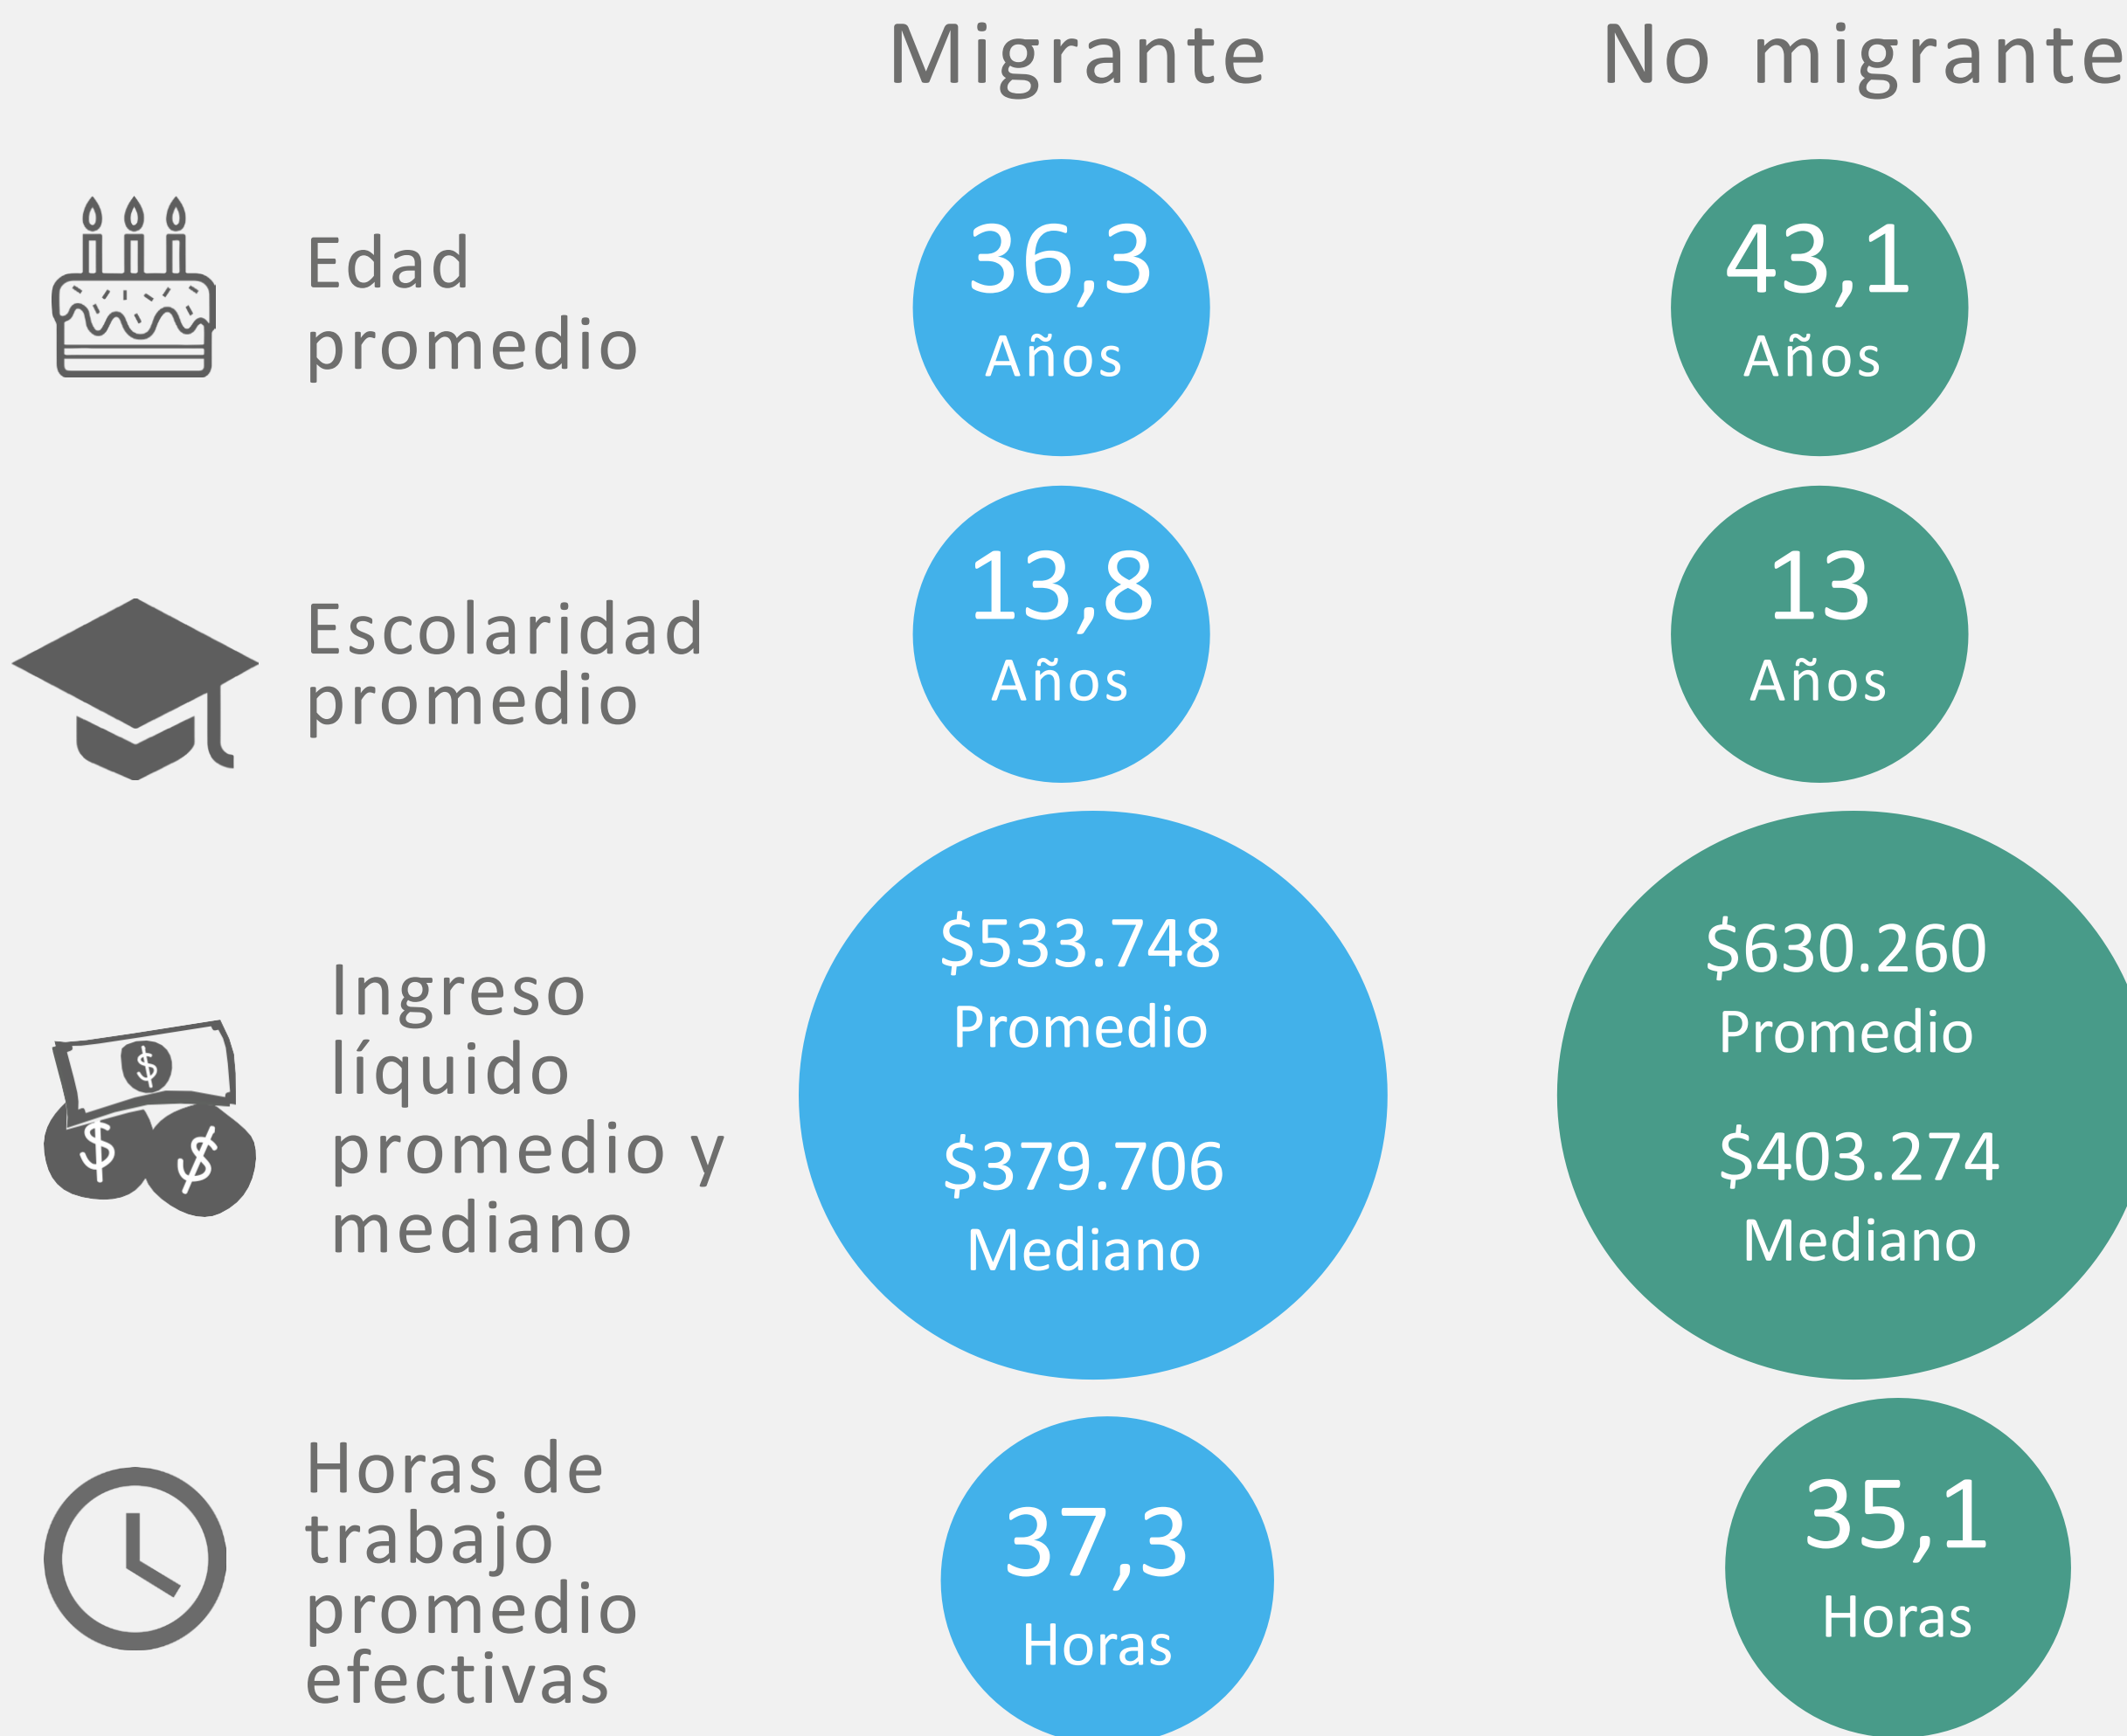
| | Migrante | No migrante |
|---|---|---|
| Edad promedio | 36,3 Años | 43,1 Años |
| Escolaridad promedio | 13,8 Años | 13 Años |
| Ingreso líquido promedio y mediano | \$533.748 Promedio \$379.706 Mediano | \$630.260 Promedio \$403.274 Mediano |
| Horas de trabajo promedio efectivas | 37,3 Horas | 35,1 Horas |